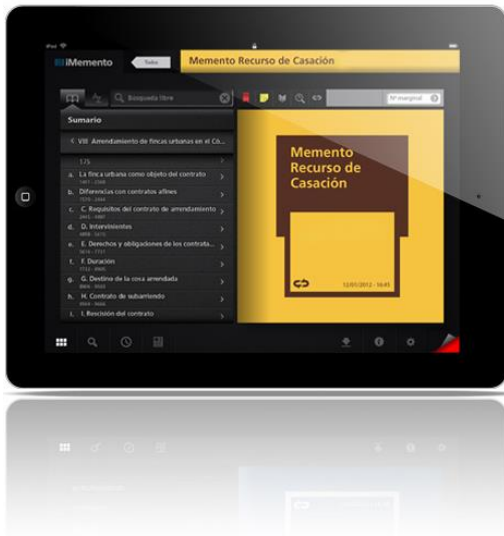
iPad

iMemento

Todos

Memento Recurso de Casación

Búsqueda libre

Nº marginal

Sumario

VIII. Arrendamiento de fincas urbanas en el Có...

175

a. La finca urbana como objeto del contrato

b. Diferencias con contratos afines

c. C. Requisitos del contrato de arrendamiento

d. D. Intervinientes

e. E. Derechos y obligaciones de los contrata...

f. F. Duración

g. G. Destino de la cosa arrendada

h. H. Contrato de subarriendo

i. I. Rescisión del contrato

Memento Recurso de Casación

12/01/2012 - 16:45